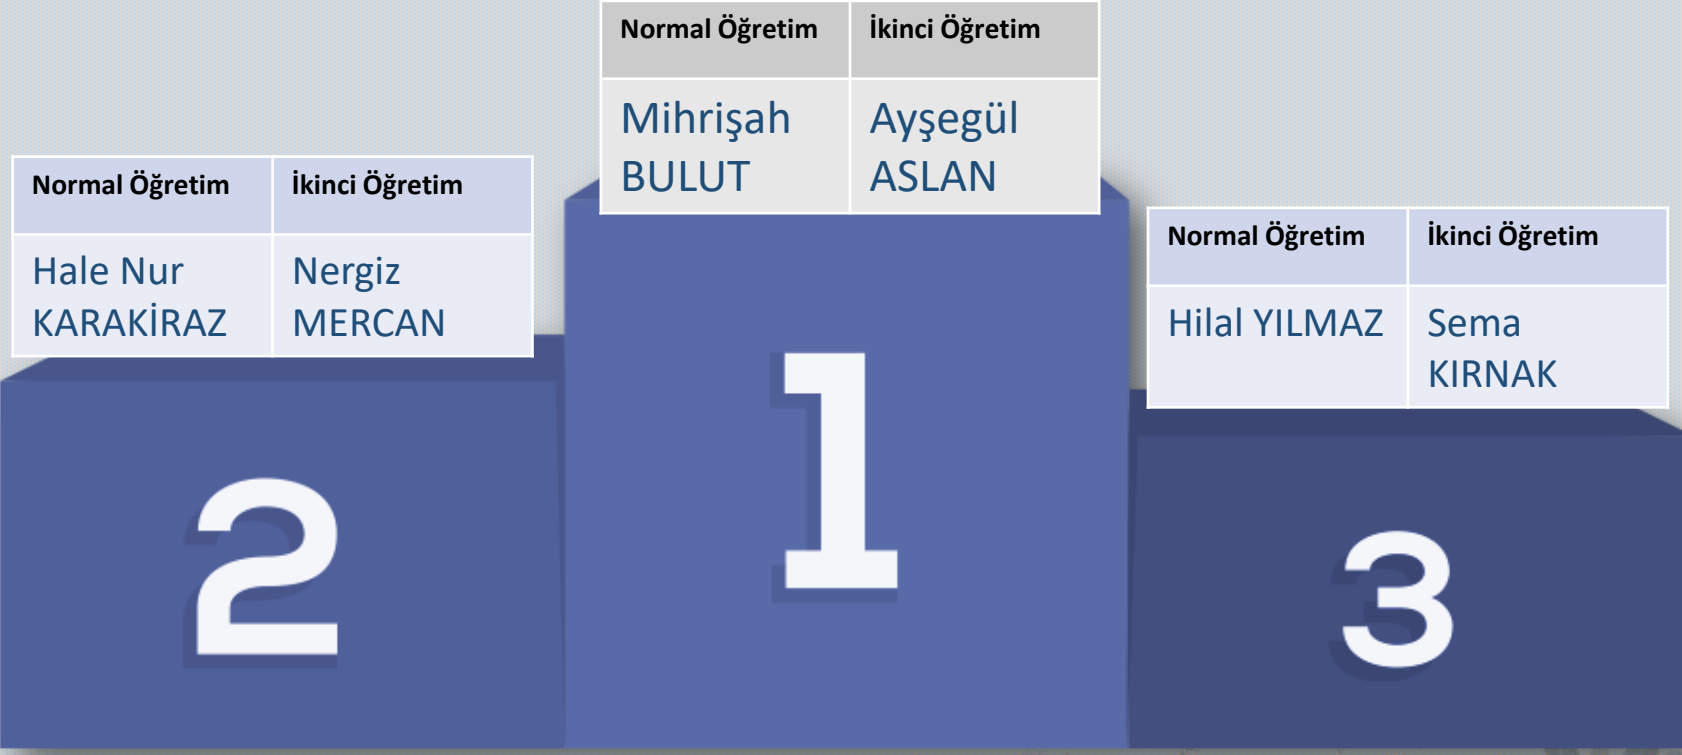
| Normal Öğretim | İkinci Öğretim |
|---|---|
| Hale Nur KARAKİRAZ | Nergiz MERCAN |

| Normal Öğretim | İkinci Öğretim |
|---|---|
| Mihrişah BULUT | Ayşegül ASLAN |

| Normal Öğretim | İkinci Öğretim |
|---|---|
| Hilal YILMAZ | Sema KIRNAK |

2

1

3